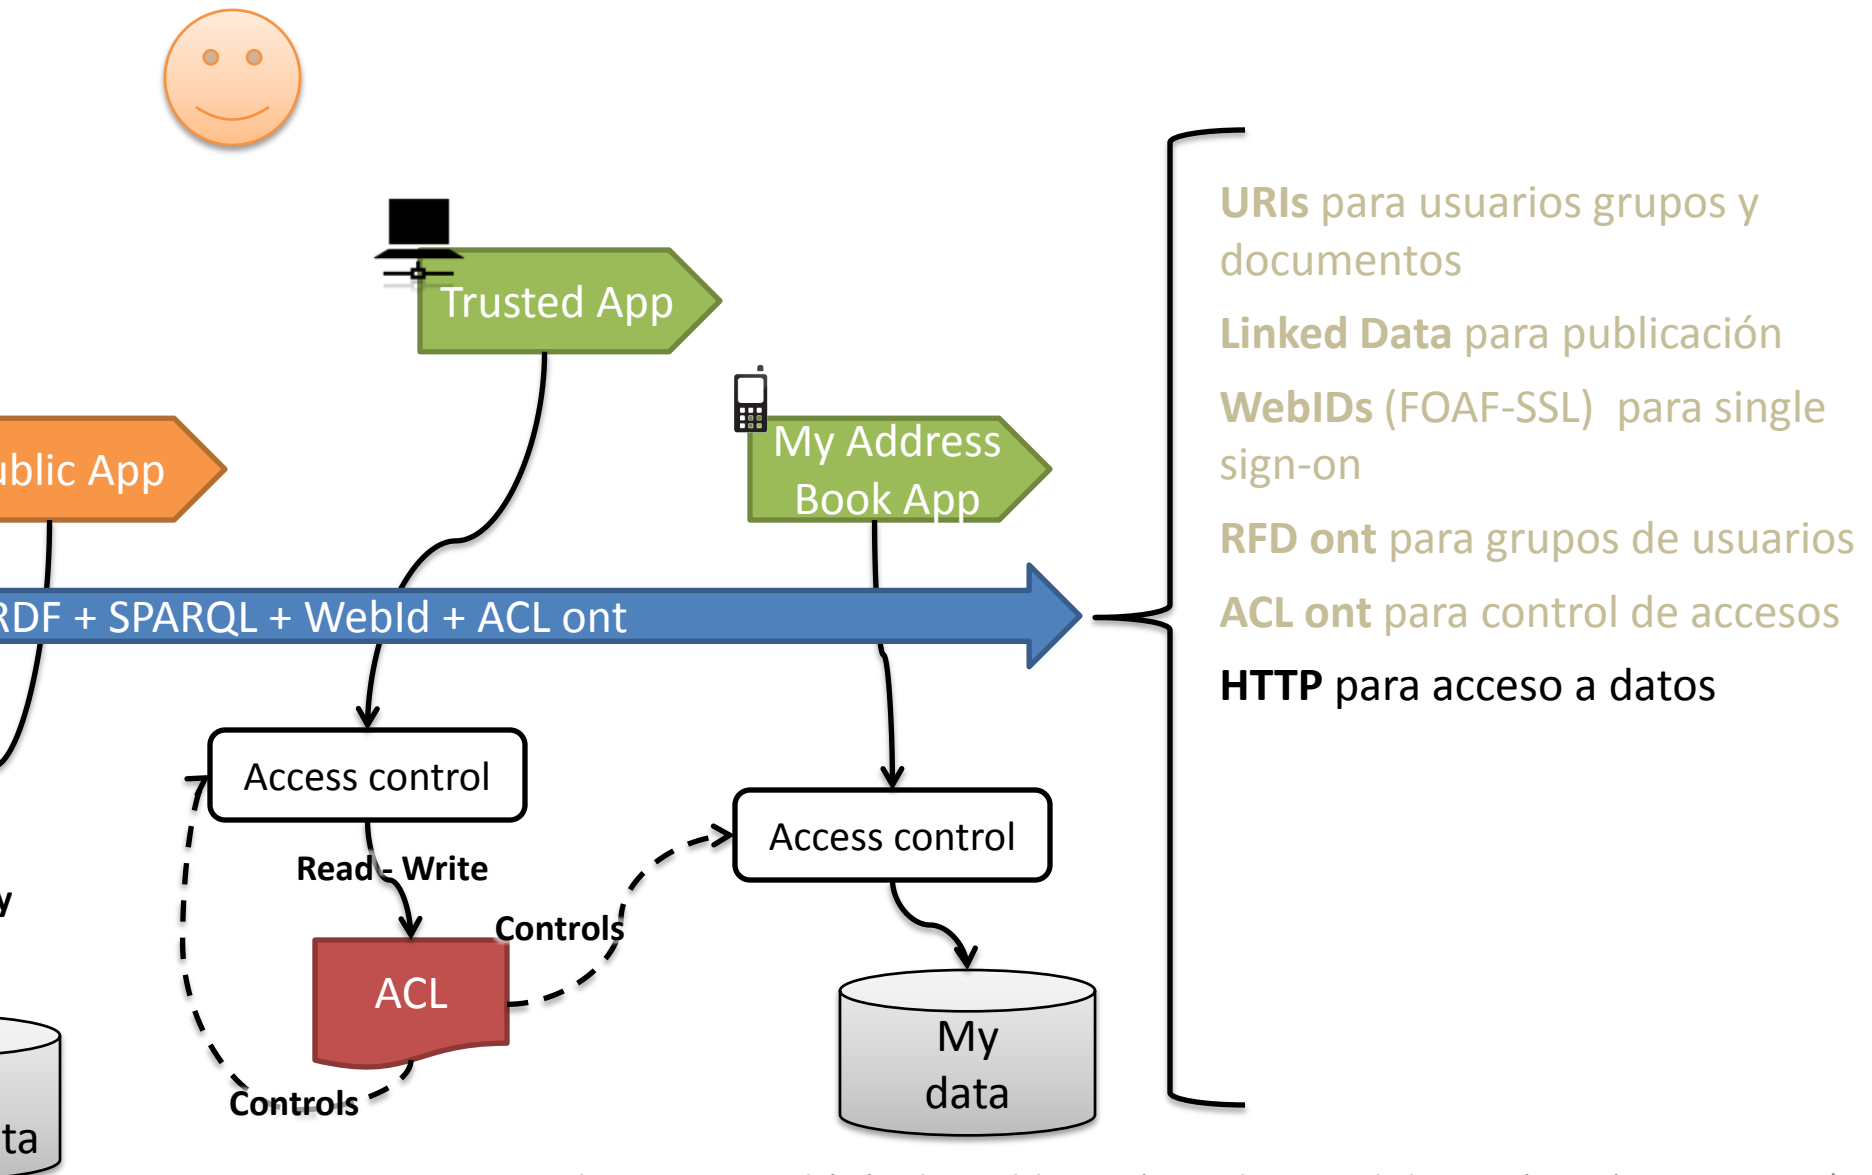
Trusted App

ublic App

My Address Book App

RDF + SPARQL + WebId + ACL ont

Access control

Read - Write

Controls

ACL

Controls

Access control

My data

y

ta

**URIs** para usuarios grupos y documentos

**Linked Data** para publicación

**WebIDs** (FOAF-SSL) para single sign-on

**RFD ont** para grupos de usuarios

**ACL ont** para control de accesos

**HTTP** para acceso a datos